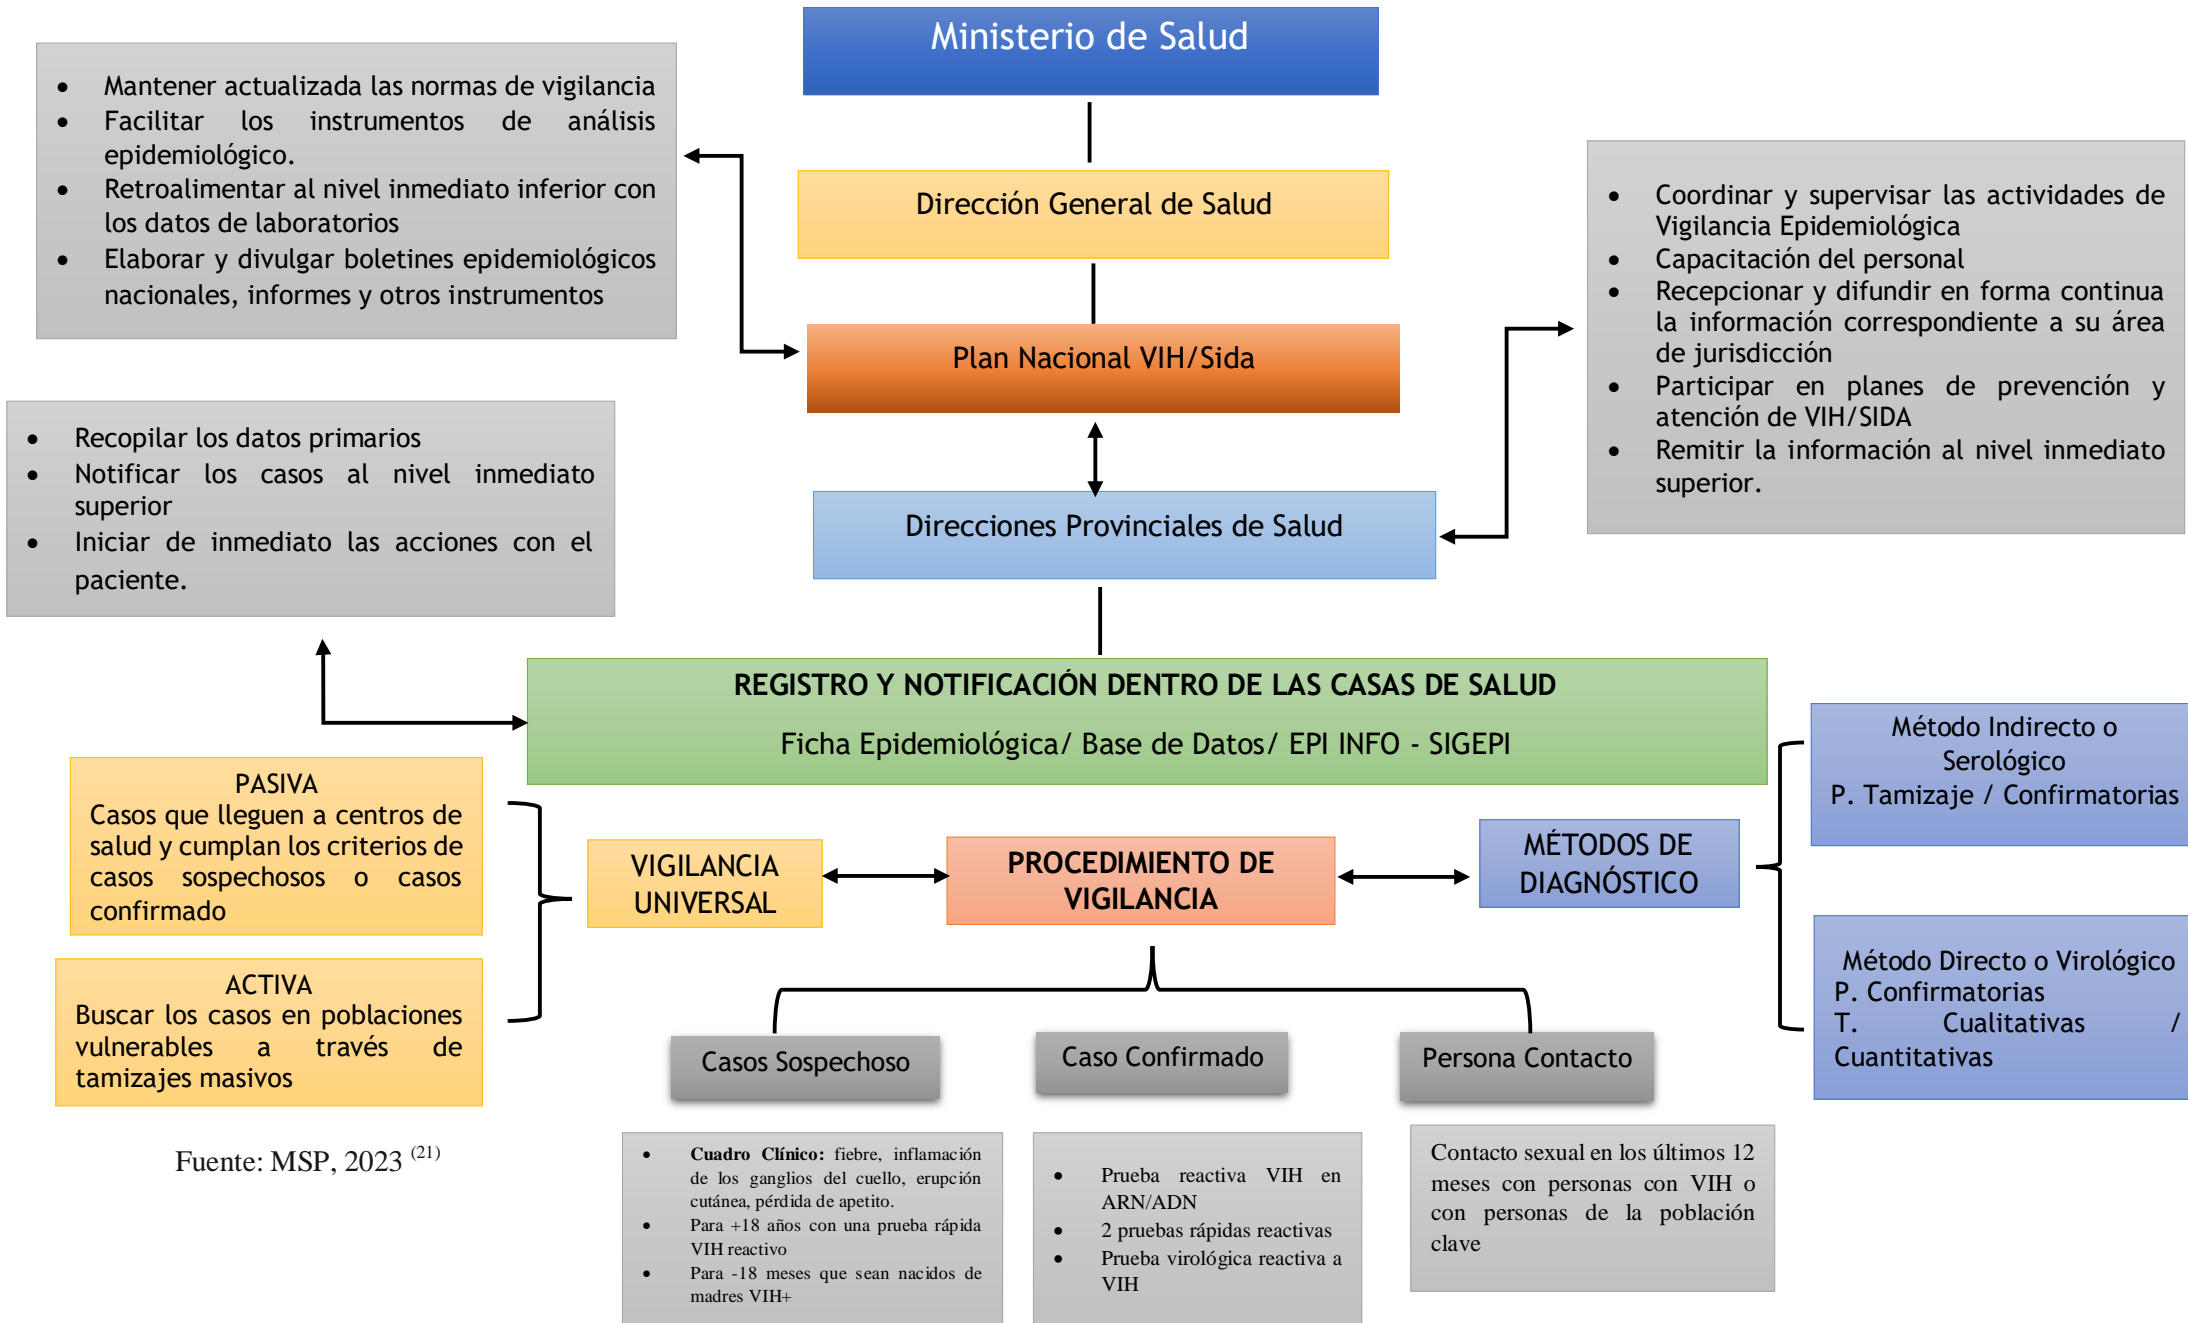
Ministerio de Salud

- Mantener actualizada las normas de vigilancia
- Facilitar los instrumentos de análisis epidemiológico.
- Retroalimentar al nivel inmediato inferior con los datos de laboratorios
- Elaborar y divulgar boletines epidemiológicos nacionales, informes y otros instrumentos

Dirección General de Salud

Plan Nacional VIH/Sida

- Coordinar y supervisar las actividades de Vigilancia Epidemiológica
- Capacitación del personal
- Recepcionar y difundir en forma continua la información correspondiente a su área de jurisdicción
- Participar en planes de prevención y atención de VIH/SIDA
- Remitir la información al nivel inmediato superior.

- Recopilar los datos primarios
- Notificar los casos al nivel inmediato superior
- Iniciar de inmediato las acciones con el paciente.

Direcciones Provinciales de Salud

REGISTRO Y NOTIFICACIÓN DENTRO DE LAS CASAS DE SALUD

Ficha Epidemiológica/ Base de Datos/ EPI INFO - SIGEPI

Método Indirecto o Serológico
P. Tamizaje / Confirmatorias

PASIVA
Casos que lleguen a centros de salud y cumplan los criterios de casos sospechosos o casos confirmado

VIGILANCIA UNIVERSAL

PROCEDIMIENTO DE VIGILANCIA

MÉTODOS DE DIAGNÓSTICO

Método Directo o Virológico
P. Confirmatorias
T. Cualitativas / Cuantitativas

ACTIVA
Buscar los casos en poblaciones vulnerables a través de tamizajes masivos

Casos Sospechoso

Caso Confirmado

Persona Contacto

Fuente: MSP, 2023 $^{(21)}$

- **Cuadro Clínico:** fiebre, inflamación de los ganglios del cuello, erupción cutánea, pérdida de apetito.
- Para +18 años con una prueba rápida VIH reactivo
- Para -18 meses que sean nacidos de madres VIH+

- Prueba reactiva VIH en ARN/ADN
- 2 pruebas rápidas reactivas
- Prueba virológica reactiva a VIH

Contacto sexual en los últimos 12 meses con personas con VIH o con personas de la población clave